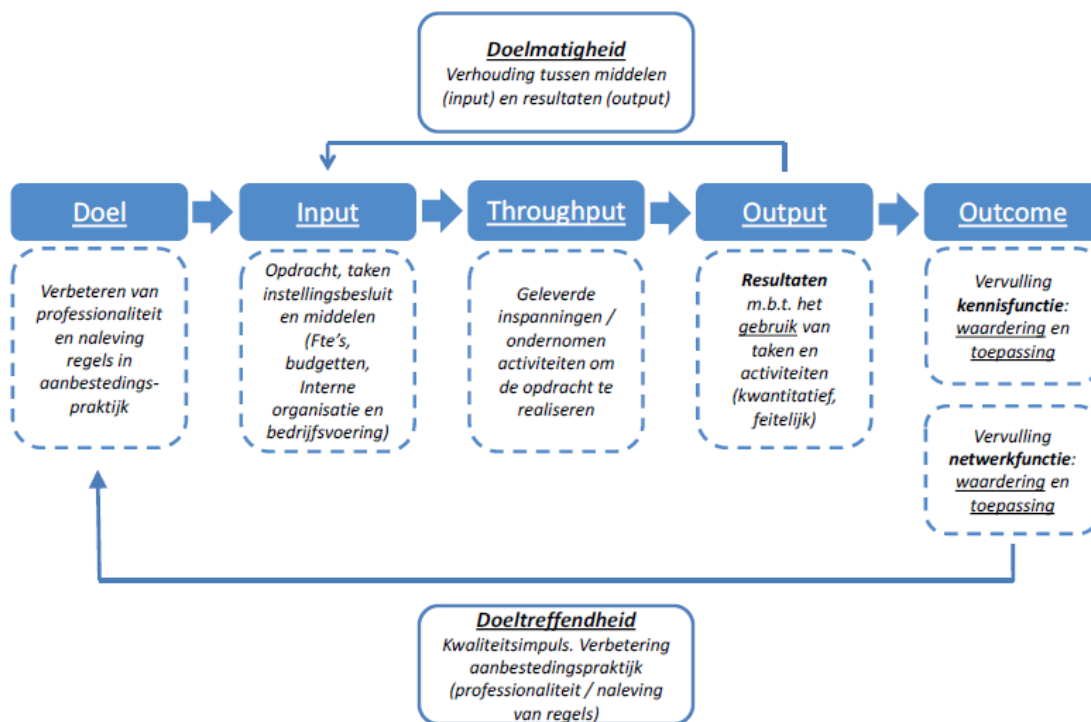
Doelmatigheid
Verhouding tussen middelen (input) en resultaten (output)

Doel

Verbeteren van professionaliteit en naleving regels in aanbestedingspraktijk

Input

Opdracht, taken instellingsbesluit en middelen (Fte's, budgetten, Interne organisatie en bedrijfsvoering)

Throughput

Geleverde inspanningen / ondernomen activiteiten om de opdracht te realiseren

Output

Resultaten m.b.t. het gebruik van taken en activiteiten (kwantitatief, feitelijk)

Outcome

Vervulling kennisfunctie: waardering en toepassing

Vervulling netwerkfunctie: waardering en toepassing

Doeltreffendheid
Kwaliteitsimpuls. Verbetering aanbestedingspraktijk (professionaliteit / naleving van regels)